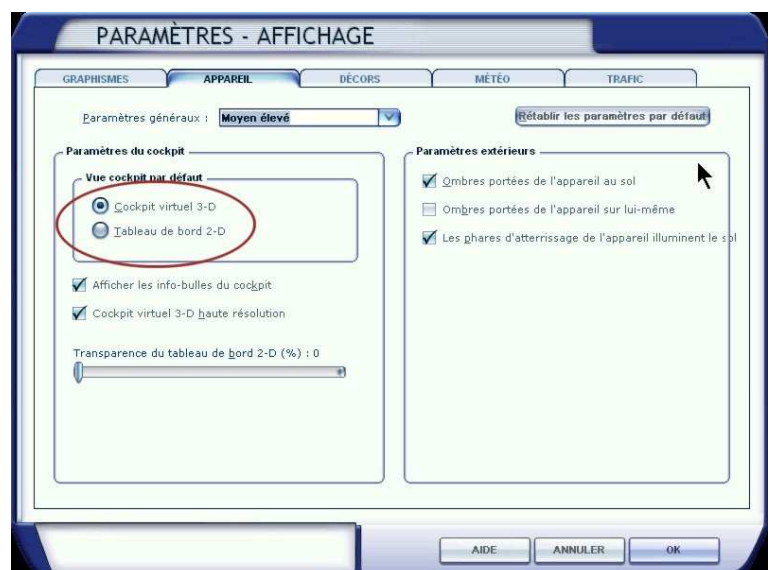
PARAMÈTRES - AFFICHAGE

GRAPHISMES
APPAREIL
DÉCORS
MÉTÉO
TRAFIC

Paramètres généraux : Moyen élevé

Rétablir les paramètres par défaut

Paramètres du cockpit

Vue cockpit par défaut

Cockpit virtuel 3-D

Tableau de bord 2-D

Afficher les info-bulles du cockpit

Cockpit virtuel 3-D haute résolution

Transparence du tableau de bord 2-D (%) : 0

Paramètres extérieurs

Ombres portées de l'appareil au sol

Ombres portées de l'appareil sur lui-même

Les phares d'atterrissage de l'appareil illuminent le sol

AIDE
ANNULER
OK